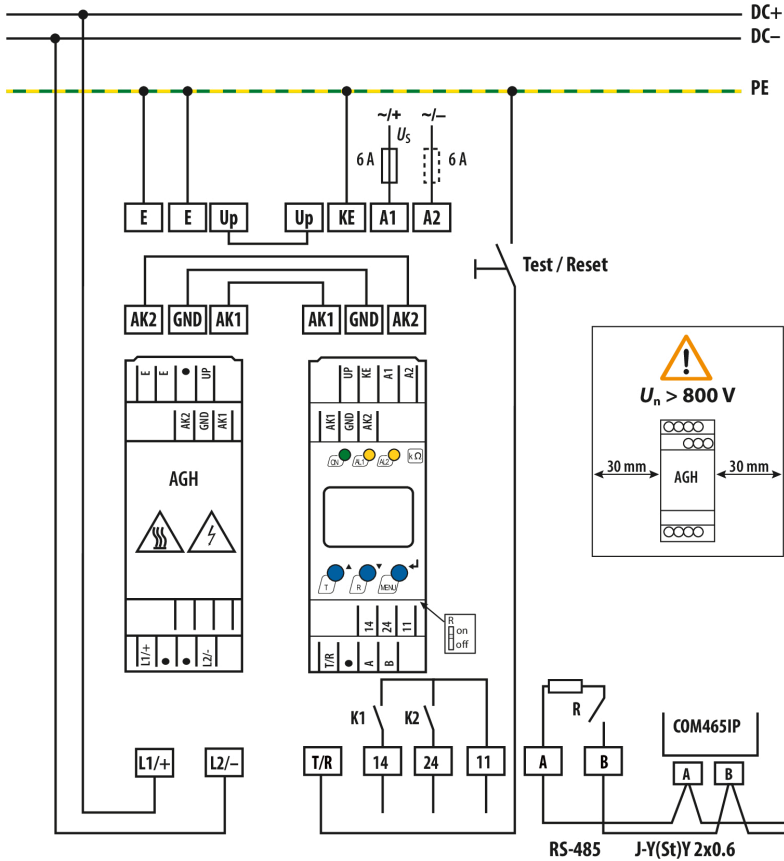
DC+
DC–
PE
~/+
$U_S$
~/–
6 A
6 A
E
E
Up
Up
KE
A1
A2
Test / Reset
AK2
GND
AK1
AK1
GND
AK2
E
E
●
UP
AK2
GND
AK1
AGH
L1/+
●
●
L2/-
UP
KE
A1
A2
AK1
GND
AK2
ON
AL1
AL2
k Ω
T
R
MENU
14
24
11
T/R
●
A
B
R
on
off
$U_n$ > 800 V
30 mm
AGH
30 mm
K1
K2
R
COM465IP
L1/+
L2/−
T/R
14
24
11
A
B
A
B
RS-485
J-Y(St)Y 2x0.6